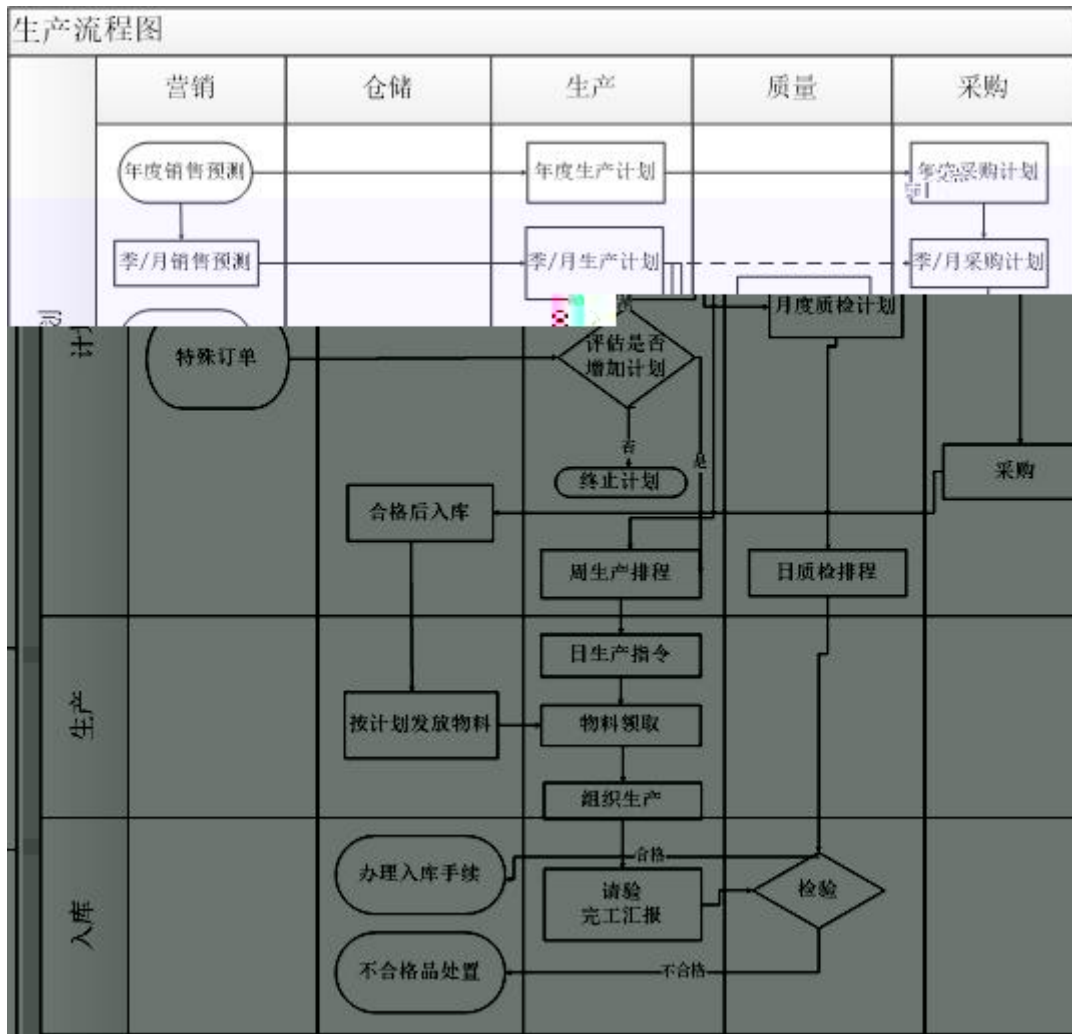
生产流程图

营销
仓储
生产
质量
采购

年度销售预测
年度生产计划
年度采购计划
季/月销售预测
季/月生产计划
季/月采购计划
月度质检计划

计划
特殊订单
评估是否增加计划
否
是
终止计划
采购
合格后入库
周生产排程
日质检排程

生产
日生产指令
按计划发放物料
物料领取
组织生产

入库
办理入库手续
合格
请验
完工汇报
检验
不合格品处置
不合格